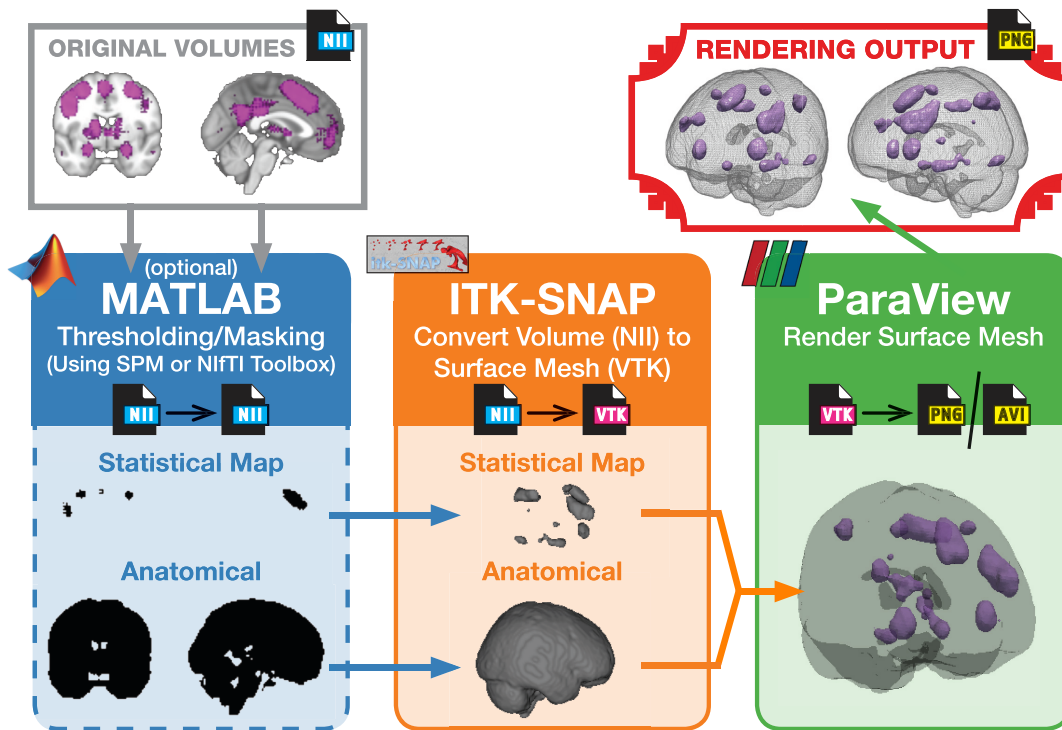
ORIGINAL VOLUMES NII

RENDERING OUTPUT PNG

(optional)
MATLAB
Thresholding/Masking
(Using SPM or NIfTI Toolbox)
NII NII

Statistical Map

Anatomical

itk-SNAP
ITK-SNAP
Convert Volume (NII) to Surface Mesh (VTK)
NII VTK

Statistical Map

Anatomical

ParaView
Render Surface Mesh
VTK PNG / AVI